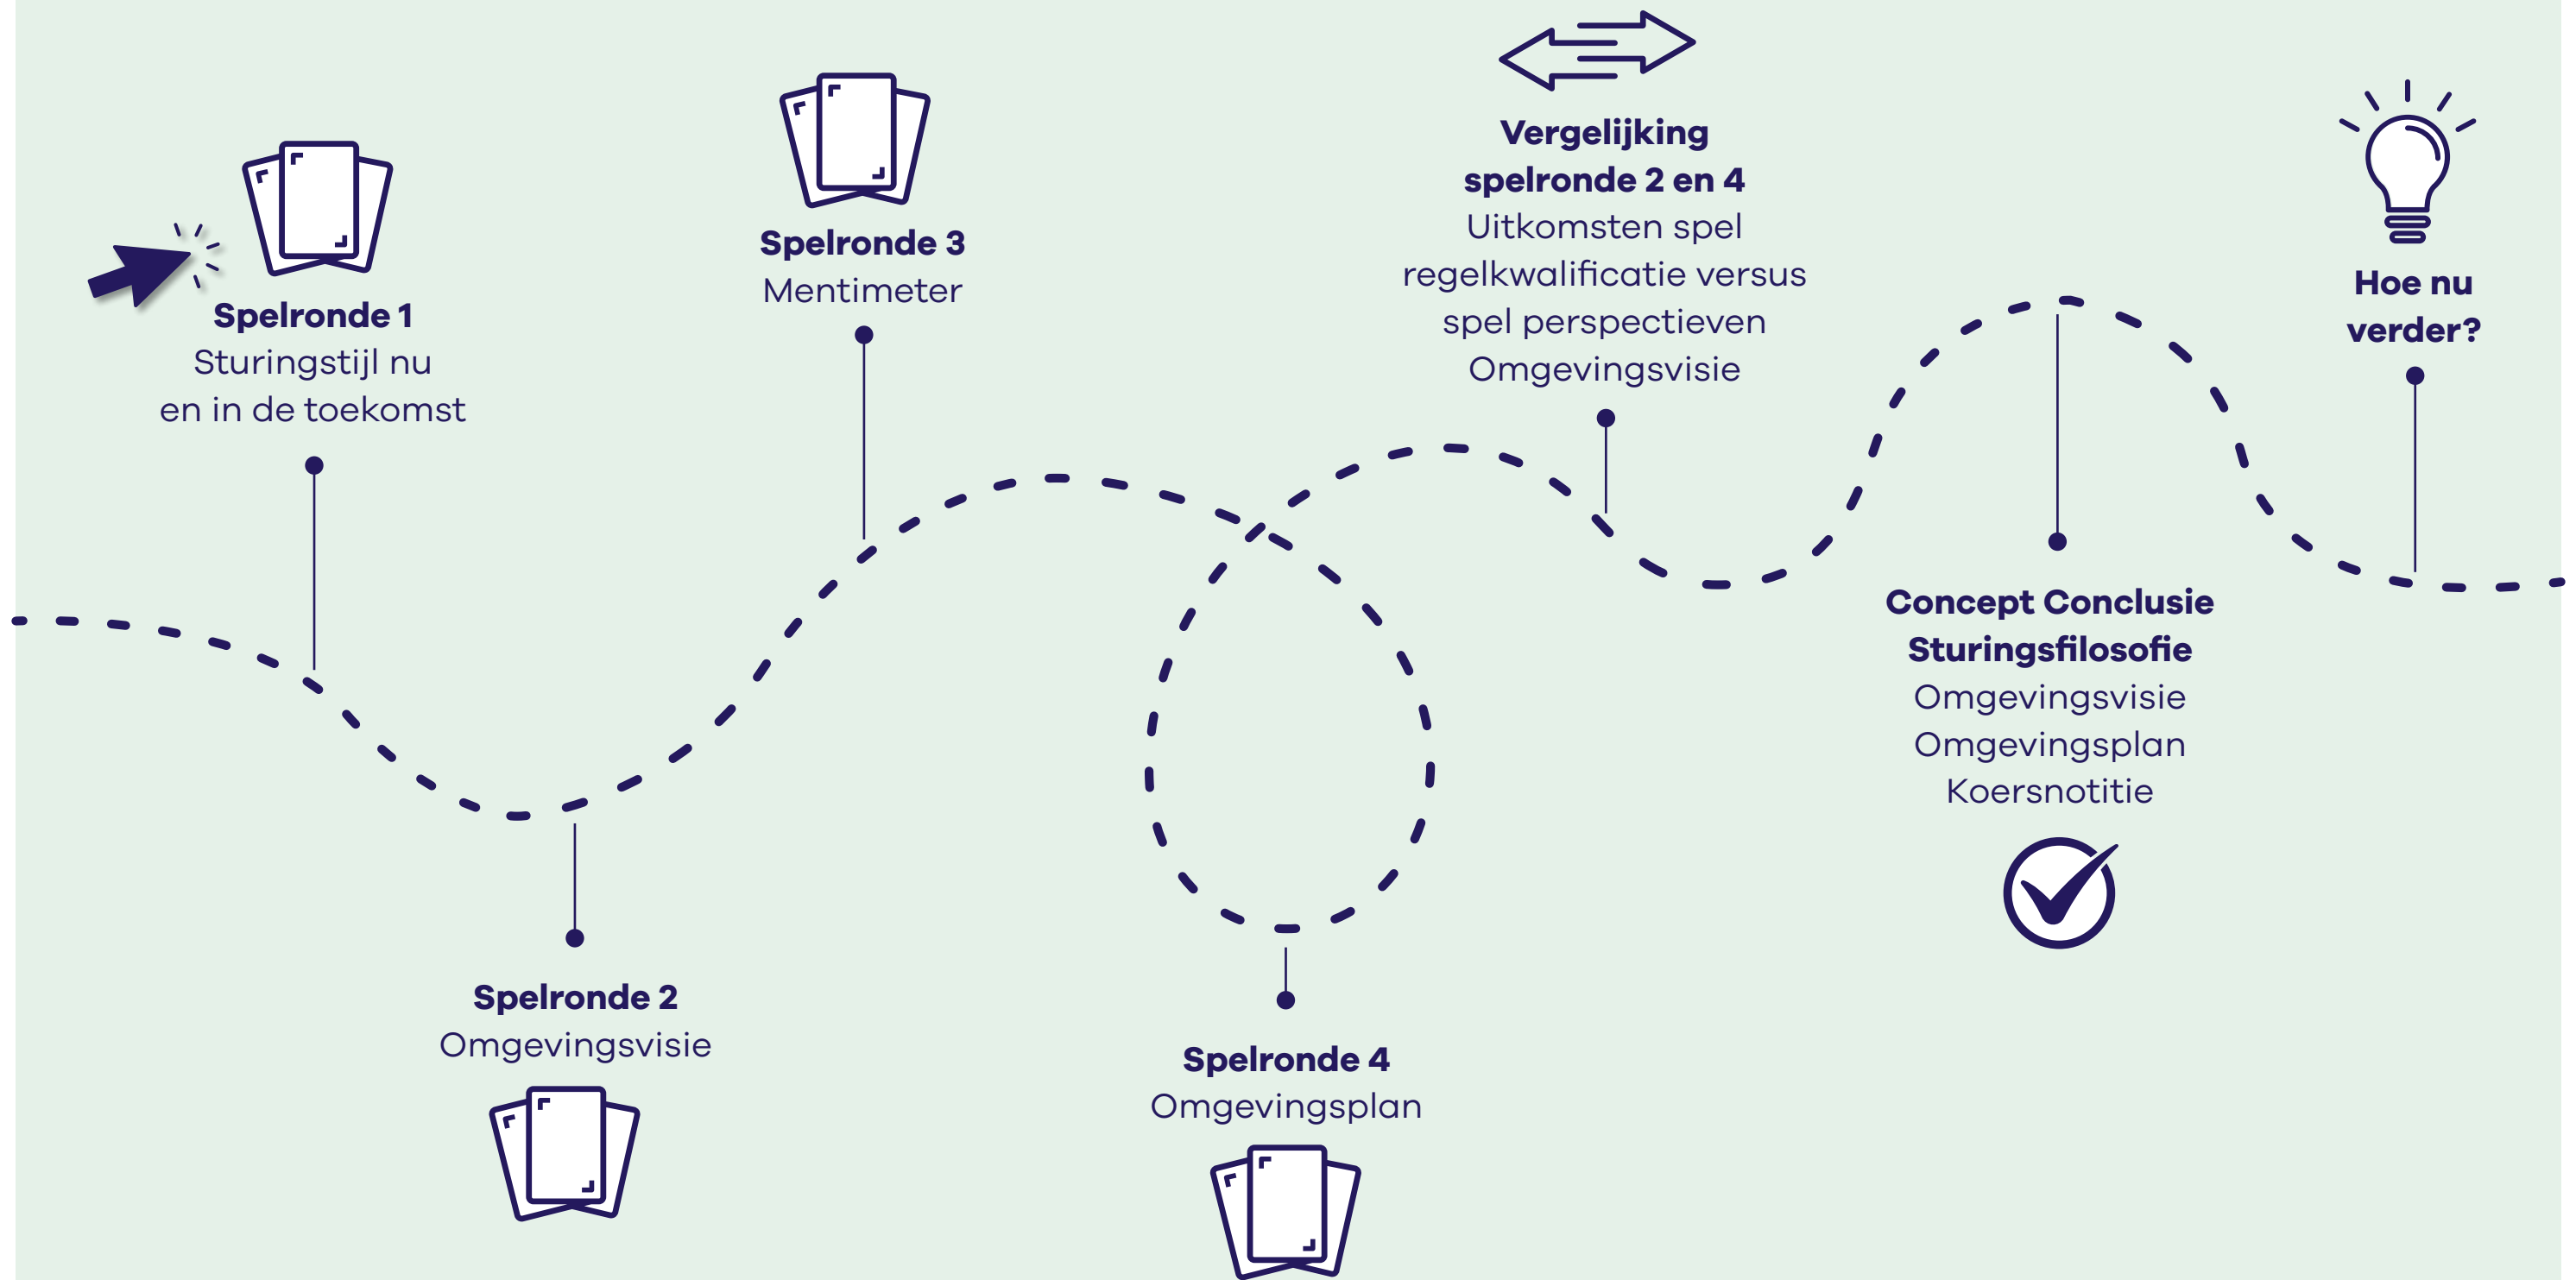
**Spelronde 1**
Sturingstijl nu
en in de toekomst

**Spelronde 3**
Mentimeter

**Vergelijking spelronde 2 en 4**
Uitkomsten spel regelkwalificatie versus spel perspectieven
Omgevingsvisie

**Hoe nu verder?**

**Spelronde 2**
Omgevingsvisie

**Spelronde 4**
Omgevingsplan

**Concept Conclusie Sturingsfilosofie**
Omgevingsvisie
Omgevingsplan
Koersnotitie